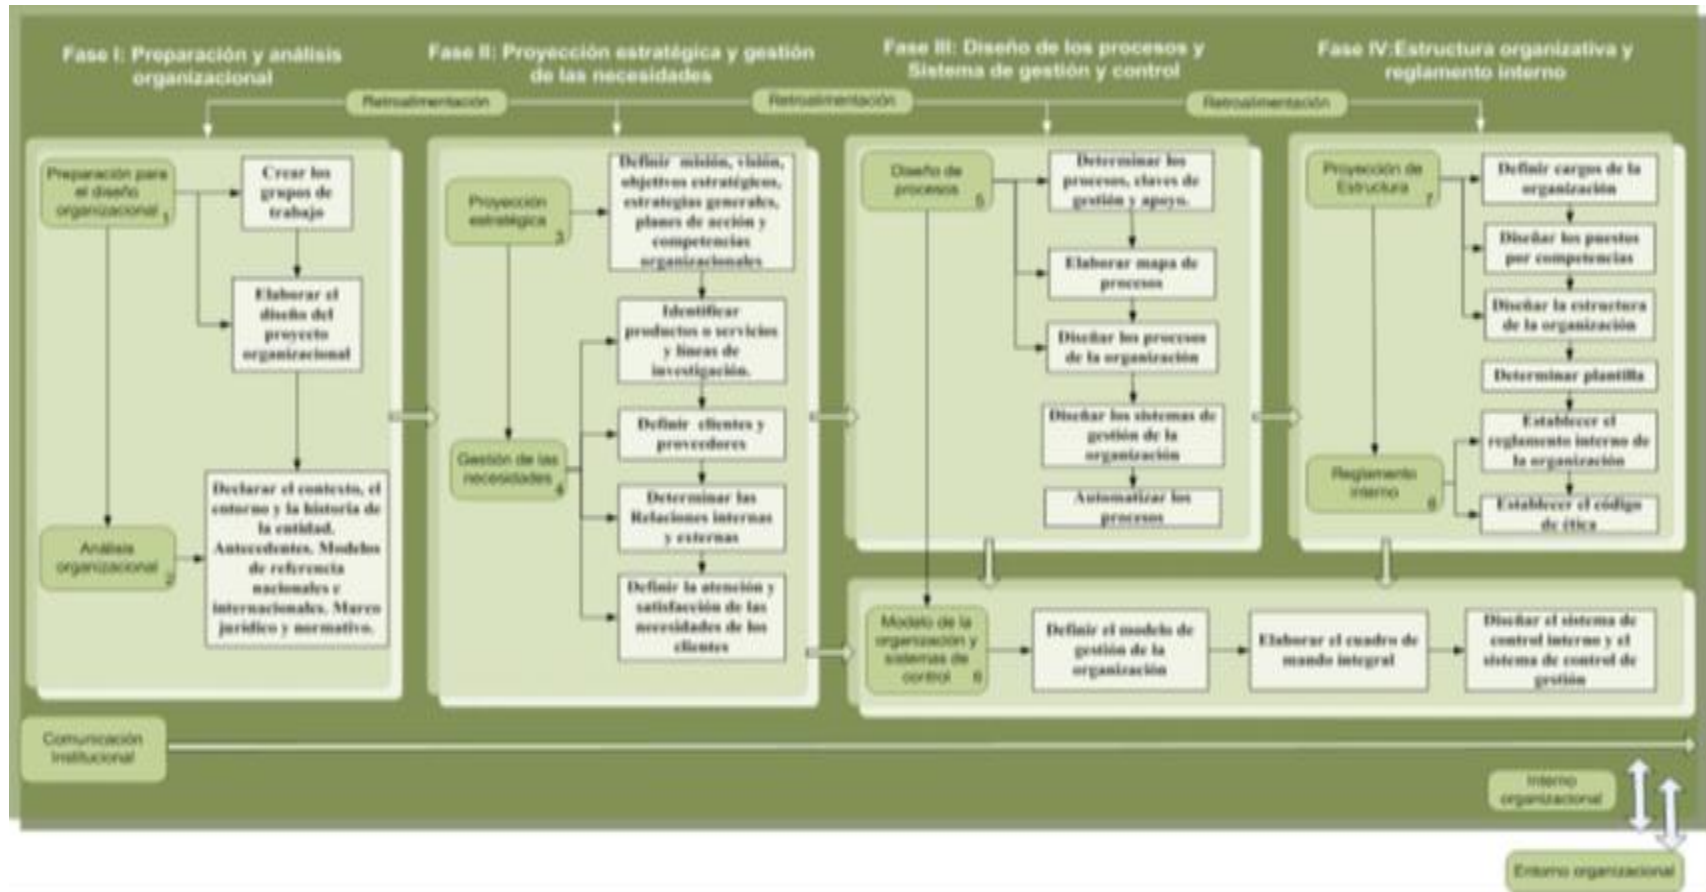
Fase I: Preparación y análisis organizacional

Fase II: Proyección estratégica y gestión de las necesidades

Fase III: Diseño de los procesos y Sistema de gestión y control

Fase IV:Estructura organizativa y reglamento interno

Retroalimentación

Retroalimentación

Retroalimentación

Preparación para el diseño organizacional 1

Crear los grupos de trabajo

Elaborar el diseño del proyecto organizacional

Análisis organizacional 2

Declarar el contexto, el entorno y la historia de la entidad. Antecedentes. Modelos de referencia nacionales e internacionales. Marco jurídico y normativo.

Proyección estratégica 3

Definir misión, visión, objetivos estratégicos, estrategias generales, planes de acción y competencias organizacionales

Identificar productos o servicios y líneas de investigación.

Gestión de las necesidades 4

Definir clientes y proveedores

Determinar las Relaciones internas y externas

Definir la atención y satisfacción de las necesidades de los clientes

Diseño de procesos 5

Determinar los procesos, claves de gestión y apoyo.

Elaborar mapa de procesos

Diseñar los procesos de la organización

Diseñar los sistemas de gestión de la organización

Automatizar los procesos

Proyección de Estructura 7

Definir cargos de la organización

Diseñar los puestos por competencias

Diseñar la estructura de la organización

Determinar plantilla

Reglamento interno 8

Establecer el reglamento interno de la organización

Establecer el código de ética

Modelo de la organización y sistemas de control 6

Definir el modelo de gestión de la organización

Elaborar el cuadro de mando integral

Diseñar el sistema de control interno y el sistema de control de gestión

Comunicación Institucional

Interno organizacional

Entorno organizacional